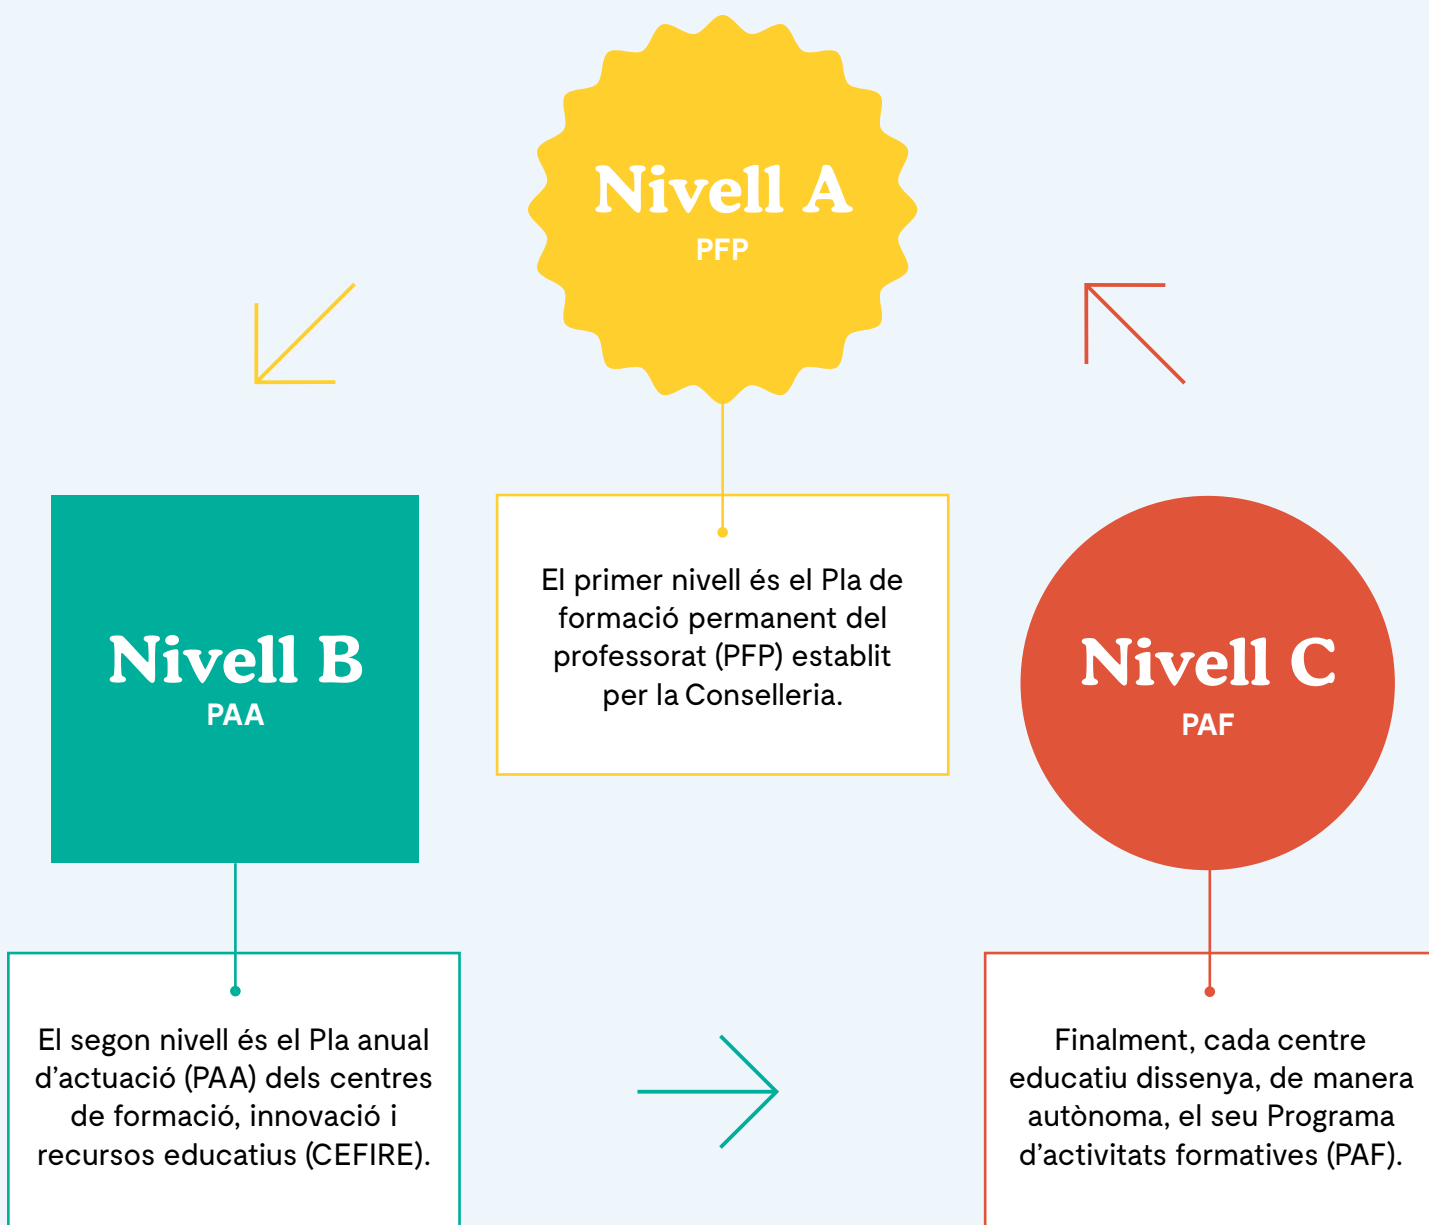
Nivell A
PFP

El primer nivell és el Pla de formació permanent del professorat (PFP) establit per la Conselleria.

Nivell B
PAA

El segon nivell és el Pla anual d’actuació (PAA) dels centres de formació, innovació i recursos educatius (CEFIRE).

Nivell C
PAF

Finalment, cada centre educatiu dissenya, de manera autònoma, el seu Programa d’activitats formatives (PAF).